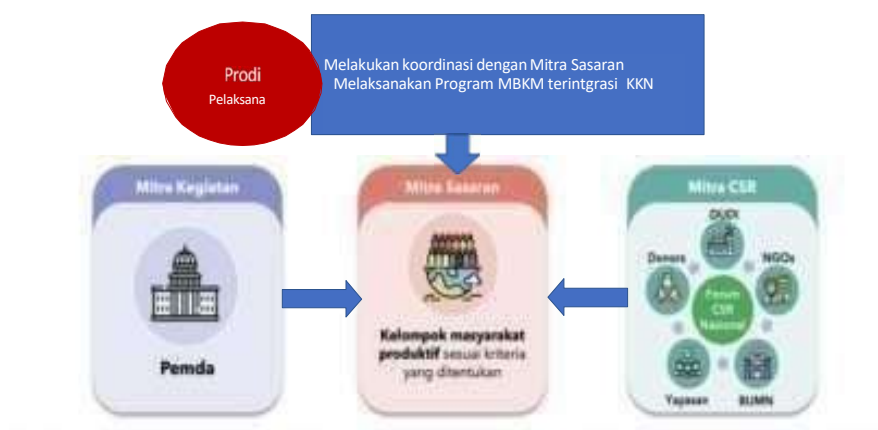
Prodi
Pelaksana

Melakukan koordinasi dengan Mitra Sasaran
Melaksanakan Program MBKM terintgrasi KKN

Mitra Kegiatan

Pemda

Mitra Sasaran

Kelompok masyarakat produktif sesuai kriteria yang ditentukan

Mitra CSR

DUDI
Donors
NGOs
Forum CSR Nasional
Yayasan
BUMN